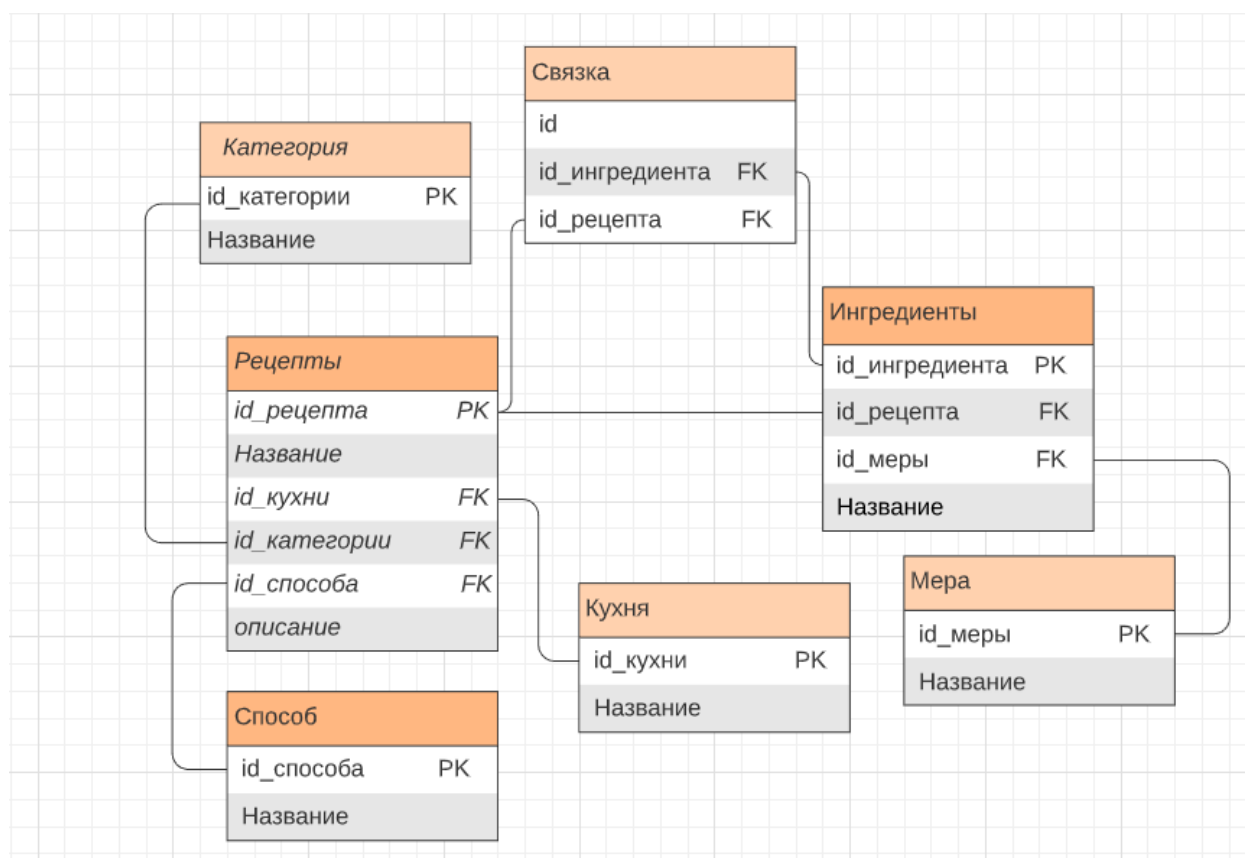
Связка
id
id_ингредиента FK
id_рецепта FK

Категория
id_категории PK
Название

Ингредиенты
id_ингредиента PK
id_рецепта FK
id_меры FK
Название

Рецепты
id_рецепта PK
Название
id_кухни FK
id_категории FK
id_способа FK
описание

Мера
id_меры PK
Название

Кухня
id_кухни PK
Название

Способ
id_способа PK
Название